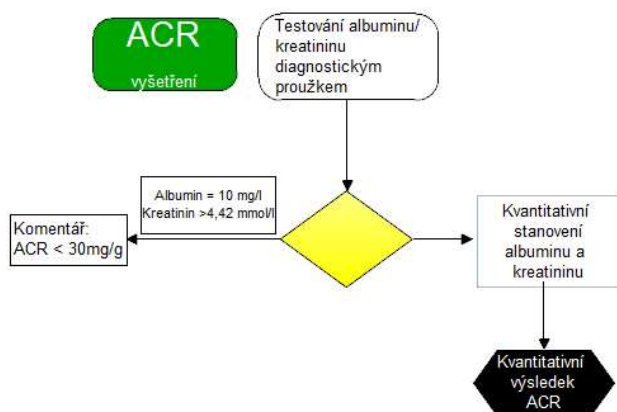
ACR
vyšetření

Testování albuminu/ kreatininu diagnostickým proužkem

Albumin = 10 mg/l
Kreatinin >4,42 mmol/l

Komentář:
ACR < 30mg/g

Kvantitativní stanovení albuminu a kreatininu

Kvantitativní výsledek ACR